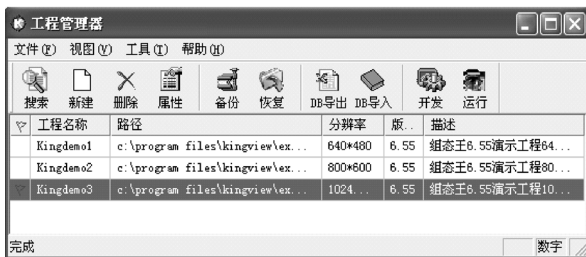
工程管理器

文件(F) 视图(V) 工具(T) 帮助(H)

搜索 新建 删除 属性 备份 恢复 DB导出 DB导入 开发 运行

| | 工程名称 | 路径 | 分辨率 | 版.. | 描述 |
|---|---|---|---|---|---|
| | Kingdemo1 | c:\program files\kingview\ex... | 640*480 | 6.55 | 组态王6.55演示工程64... |
| | Kingdemo2 | c:\program files\kingview\ex... | 800*600 | 6.55 | 组态王6.55演示工程80... |
| | Kingdemo3 | c:\program files\kingview\ex... | 1024... | 6.55 | 组态王6.55演示工程10... |

完成 数字